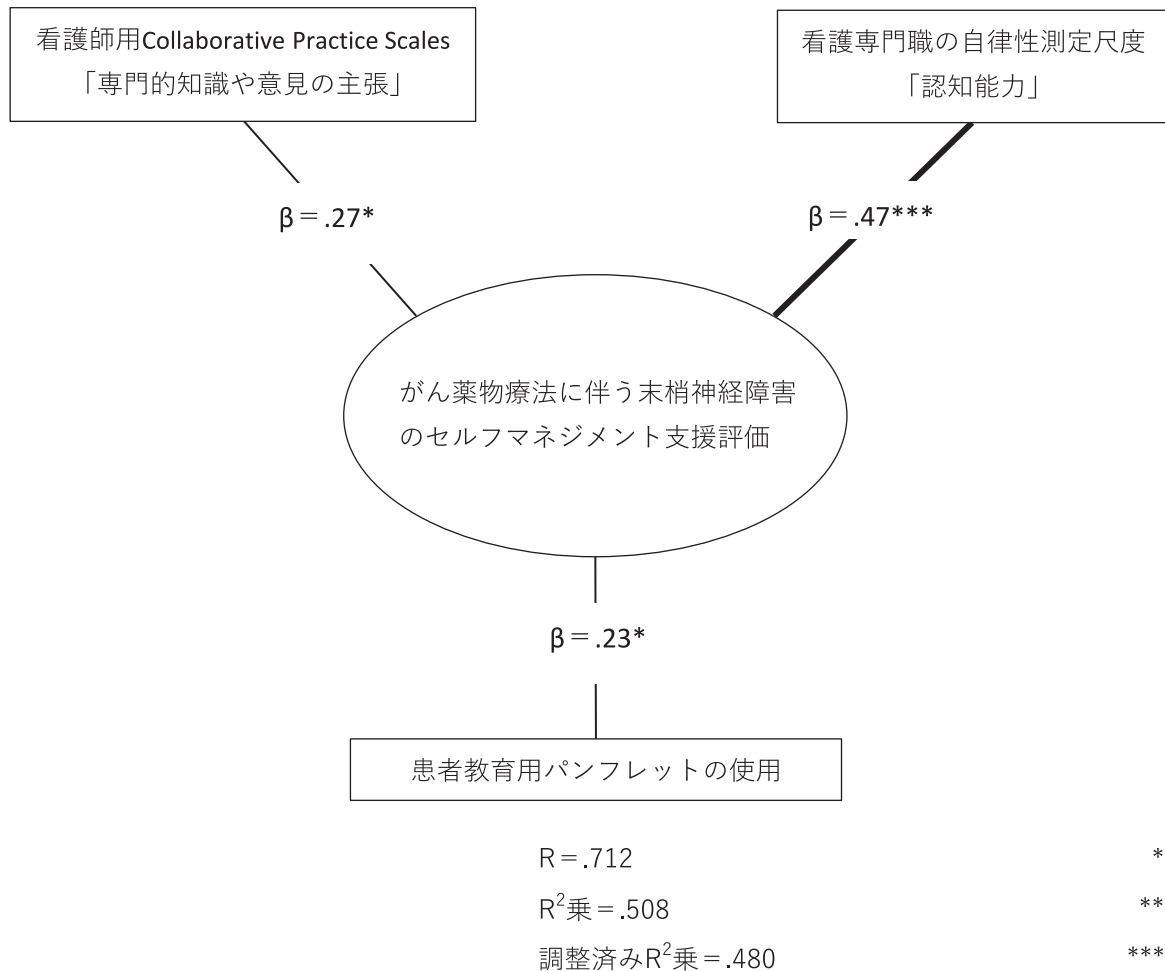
看護師用Collaborative Practice Scales
「専門的知識や意見の主張」

看護専門職の自律性測定尺度
「認知能力」

β = .27*

β = .47***

がん薬物療法に伴う末梢神経障害のセルフマネジメント支援評価

β = .23*

患者教育用パンフレットの使用

R = .712 *
$R^2$乗 = .508 **
調整済み$R^2$乗 = .480 ***